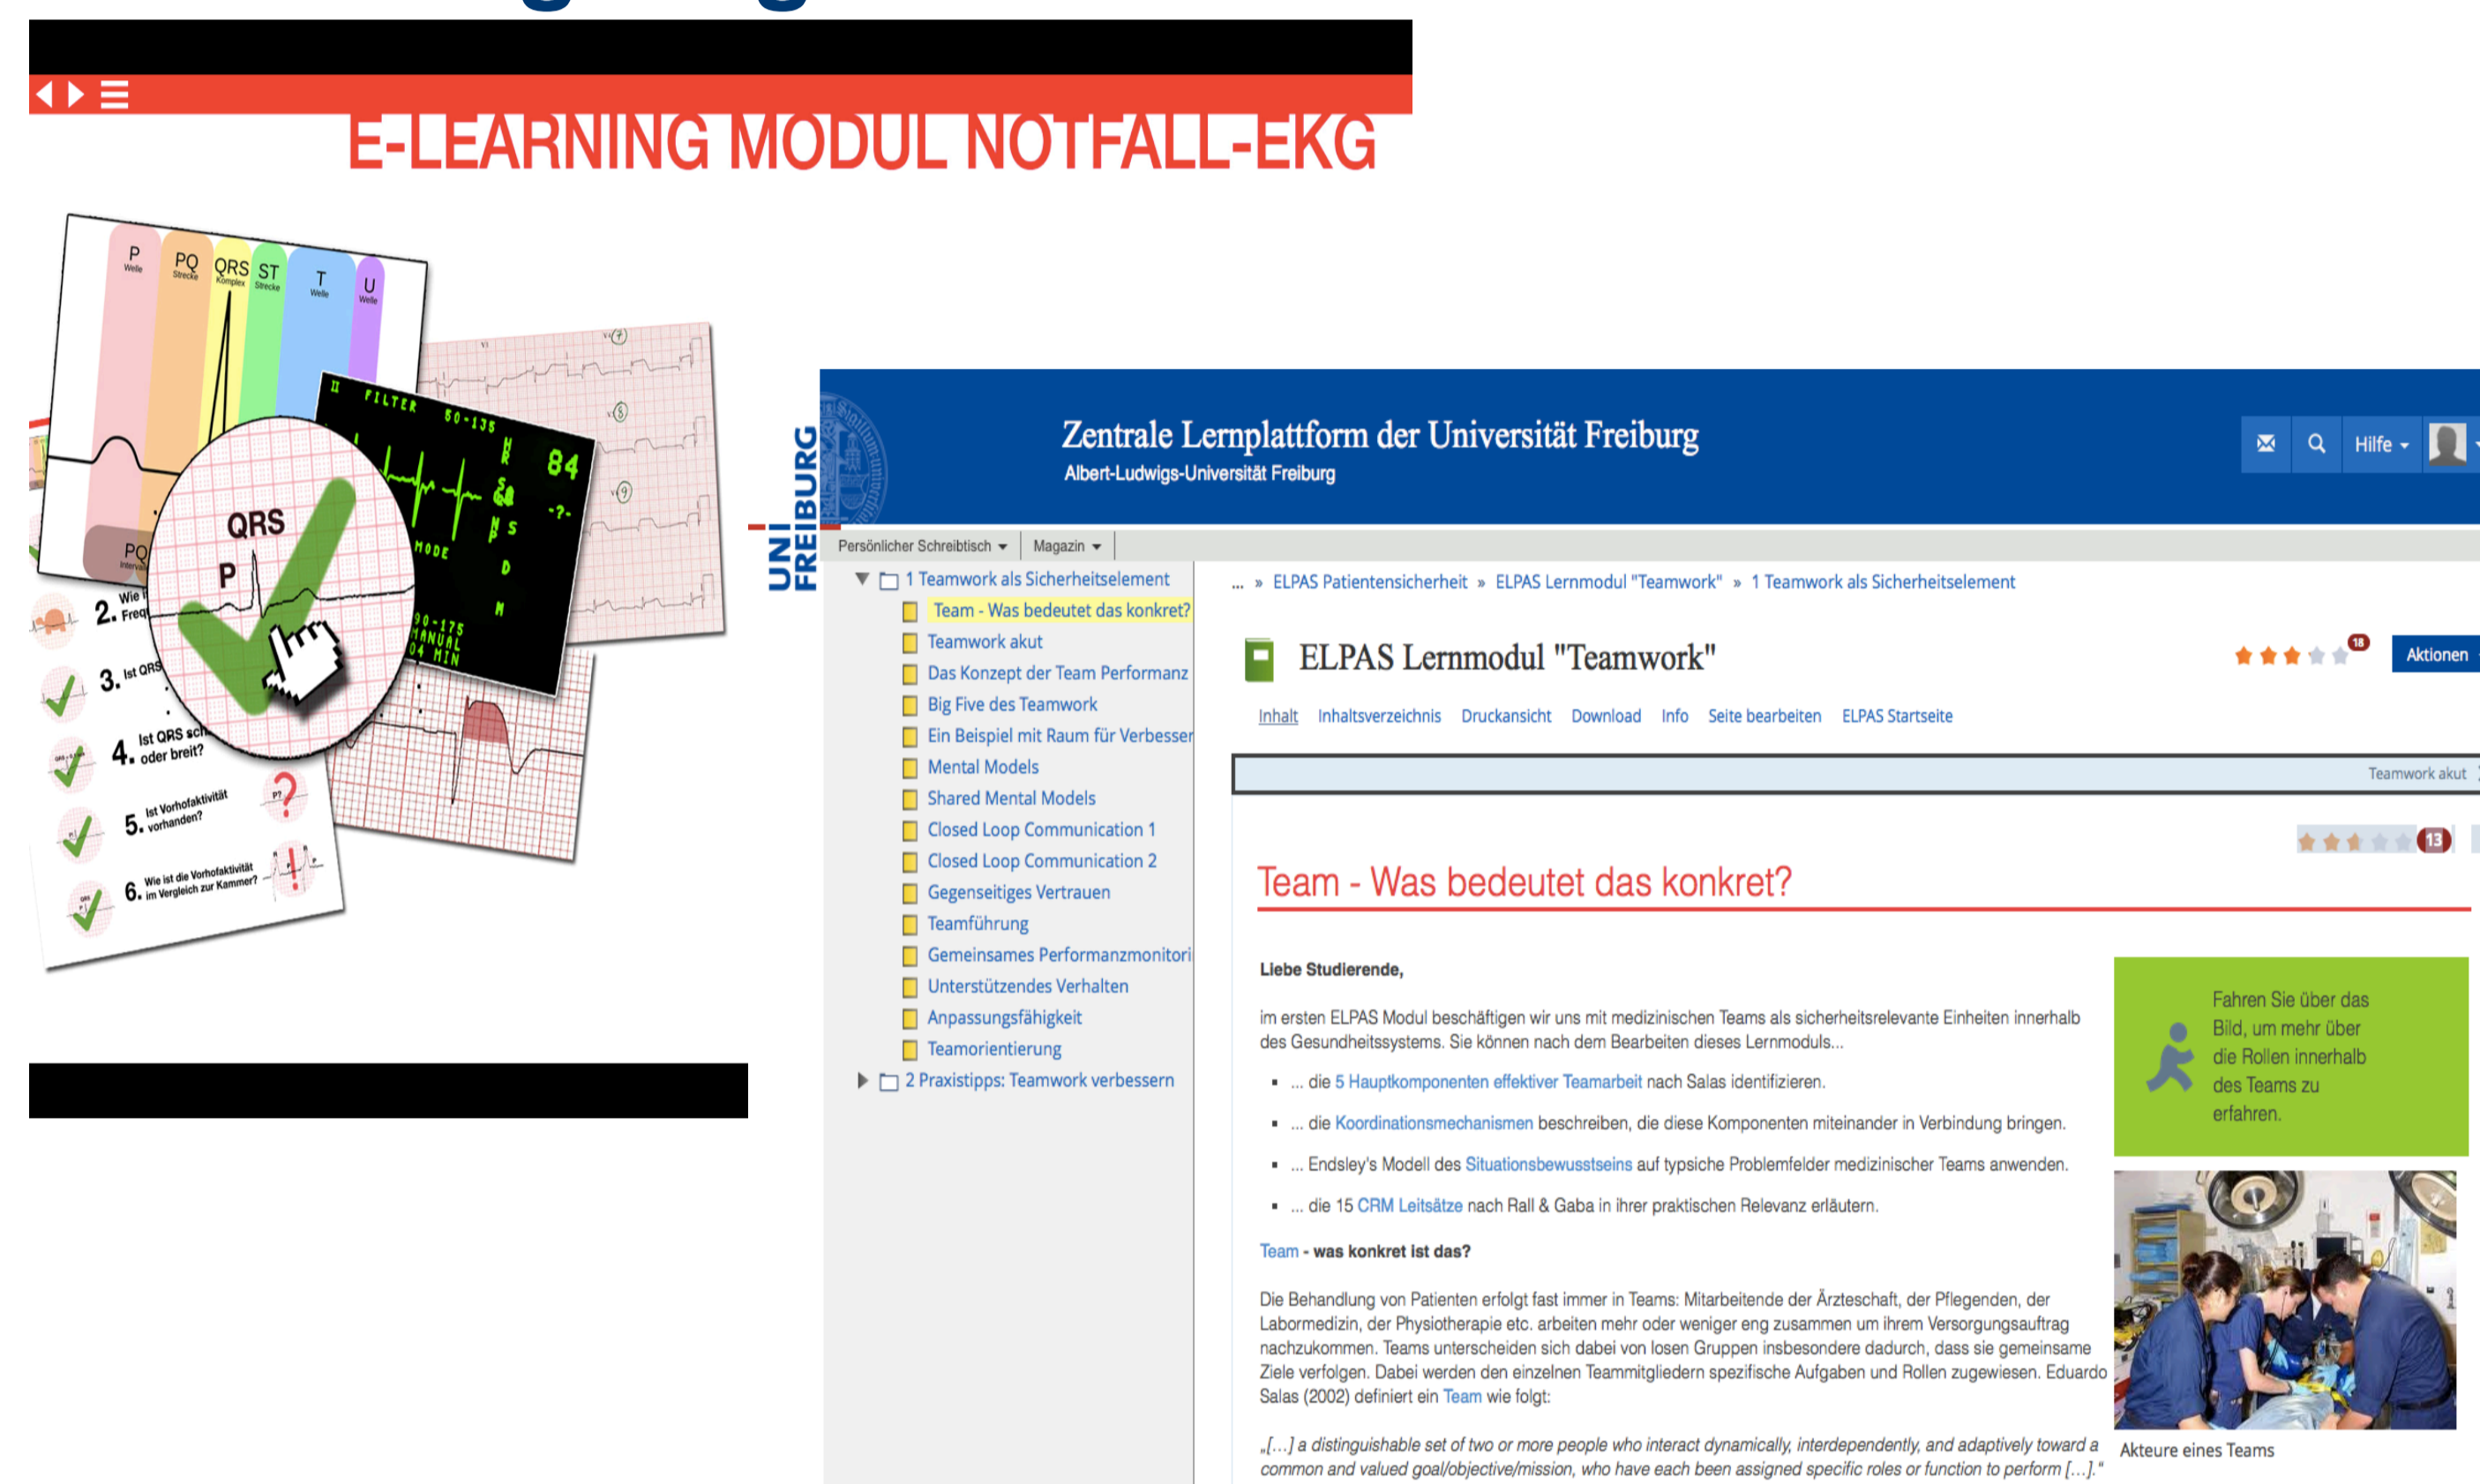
E-LEARNING MODUL NOTFALL-EKG

P Welle
PQ Strecke
QRS Komplex
ST Strecke
T Welle
U Welle

II FILTER 50-135
HR 84
-?-
MODE
90-175 MANUAL 04 MIN

QRS
P
PQ Intervall

2. Wie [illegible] Freq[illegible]
3. Ist QRS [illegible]
4. Ist QRS sch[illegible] oder breit?
5. Ist Vorhofaktivität vorhanden?
6. Wie ist die Vorhofaktivität im Vergleich zur Kammer?

UNI FREIBURG

Zentrale Lernplattform der Universität Freiburg
Albert-Ludwigs-Universität Freiburg

Hilfe

Persönlicher Schreibtisch
Magazin

1 Teamwork als Sicherheitselement
Team - Was bedeutet das konkret?
Teamwork akut
Das Konzept der Team Performanz
Big Five des Teamwork
Ein Beispiel mit Raum für Verbesser
Mental Models
Shared Mental Models
Closed Loop Communication 1
Closed Loop Communication 2
Gegenseitiges Vertrauen
Teamführung
Gemeinsames Performanzmonitori
Unterstützendes Verhalten
Anpassungsfähigkeit
Teamorientierung
2 Praxistipps: Teamwork verbessern

... » ELPAS Patientensicherheit » ELPAS Lernmodul "Teamwork" » 1 Teamwork als Sicherheitselement

ELPAS Lernmodul "Teamwork"
18
Aktionen

Inhalt Inhaltsverzeichnis Druckansicht Download Info Seite bearbeiten ELPAS Startseite

Teamwork akut

13

Team - Was bedeutet das konkret?

Liebe Studierende,

im ersten ELPAS Modul beschäftigen wir uns mit medizinischen Teams als sicherheitsrelevante Einheiten innerhalb des Gesundheitssystems. Sie können nach dem Bearbeiten dieses Lernmoduls...

- ... die 5 Hauptkomponenten effektiver Teamarbeit nach Salas identifizieren.
- ... die Koordinationsmechanismen beschreiben, die diese Komponenten miteinander in Verbindung bringen.
- ... Endsley's Modell des Situationsbewusstseins auf typsiche Problemfelder medizinischer Teams anwenden.
- ... die 15 CRM Leitsätze nach Rall & Gaba in ihrer praktischen Relevanz erläutern.

Team - was konkret ist das?

Die Behandlung von Patienten erfolgt fast immer in Teams: Mitarbeitende der Ärzteschaft, der Pflegenden, der Labormedizin, der Physiotherapie etc. arbeiten mehr oder weniger eng zusammen um ihrem Versorgungsauftrag nachzukommen. Teams unterscheiden sich dabei von losen Gruppen insbesondere dadurch, dass sie gemeinsame Ziele verfolgen. Dabei werden den einzelnen Teammitgliedern spezifische Aufgaben und Rollen zugewiesen. Eduardo Salas (2002) definiert ein Team wie folgt:

„[...] a distinguishable set of two or more people who interact dynamically, interdependently, and adaptively toward a common and valued goal/objective/mission, who have each been assigned specific roles or function to perform [...]."

Fahren Sie über das Bild, um mehr über die Rollen innerhalb des Teams zu erfahren.

Akteure eines Teams